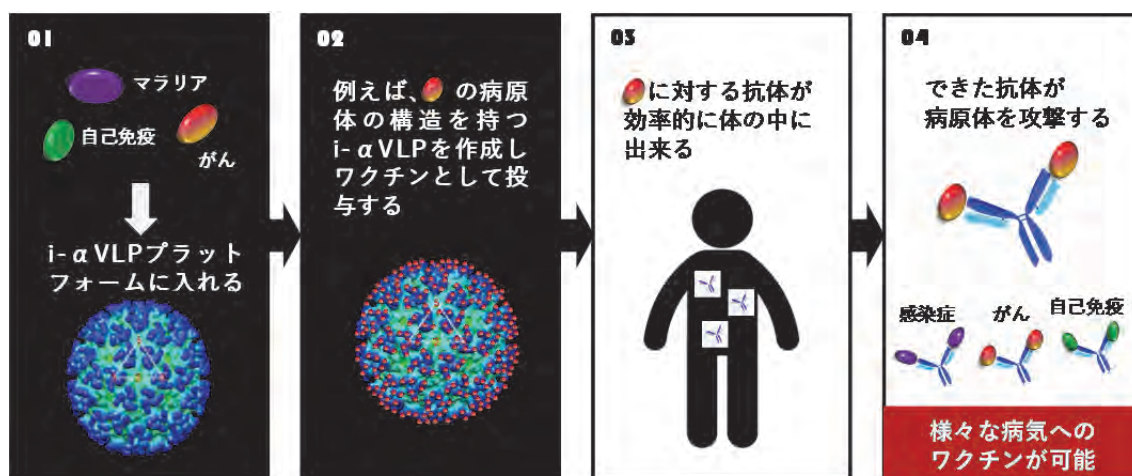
01

マラリア

自己免疫

がん

i-αVLPプラットフォームに入れる

02

例えば、 の病原体の構造を持つi-αVLPを作成しワクチンとして投与する

03

に対する抗体が効率的に体の中に出来る

04

できた抗体が病原体を攻撃する

感染症

がん

自己免疫

様々な病気へのワクチンが可能